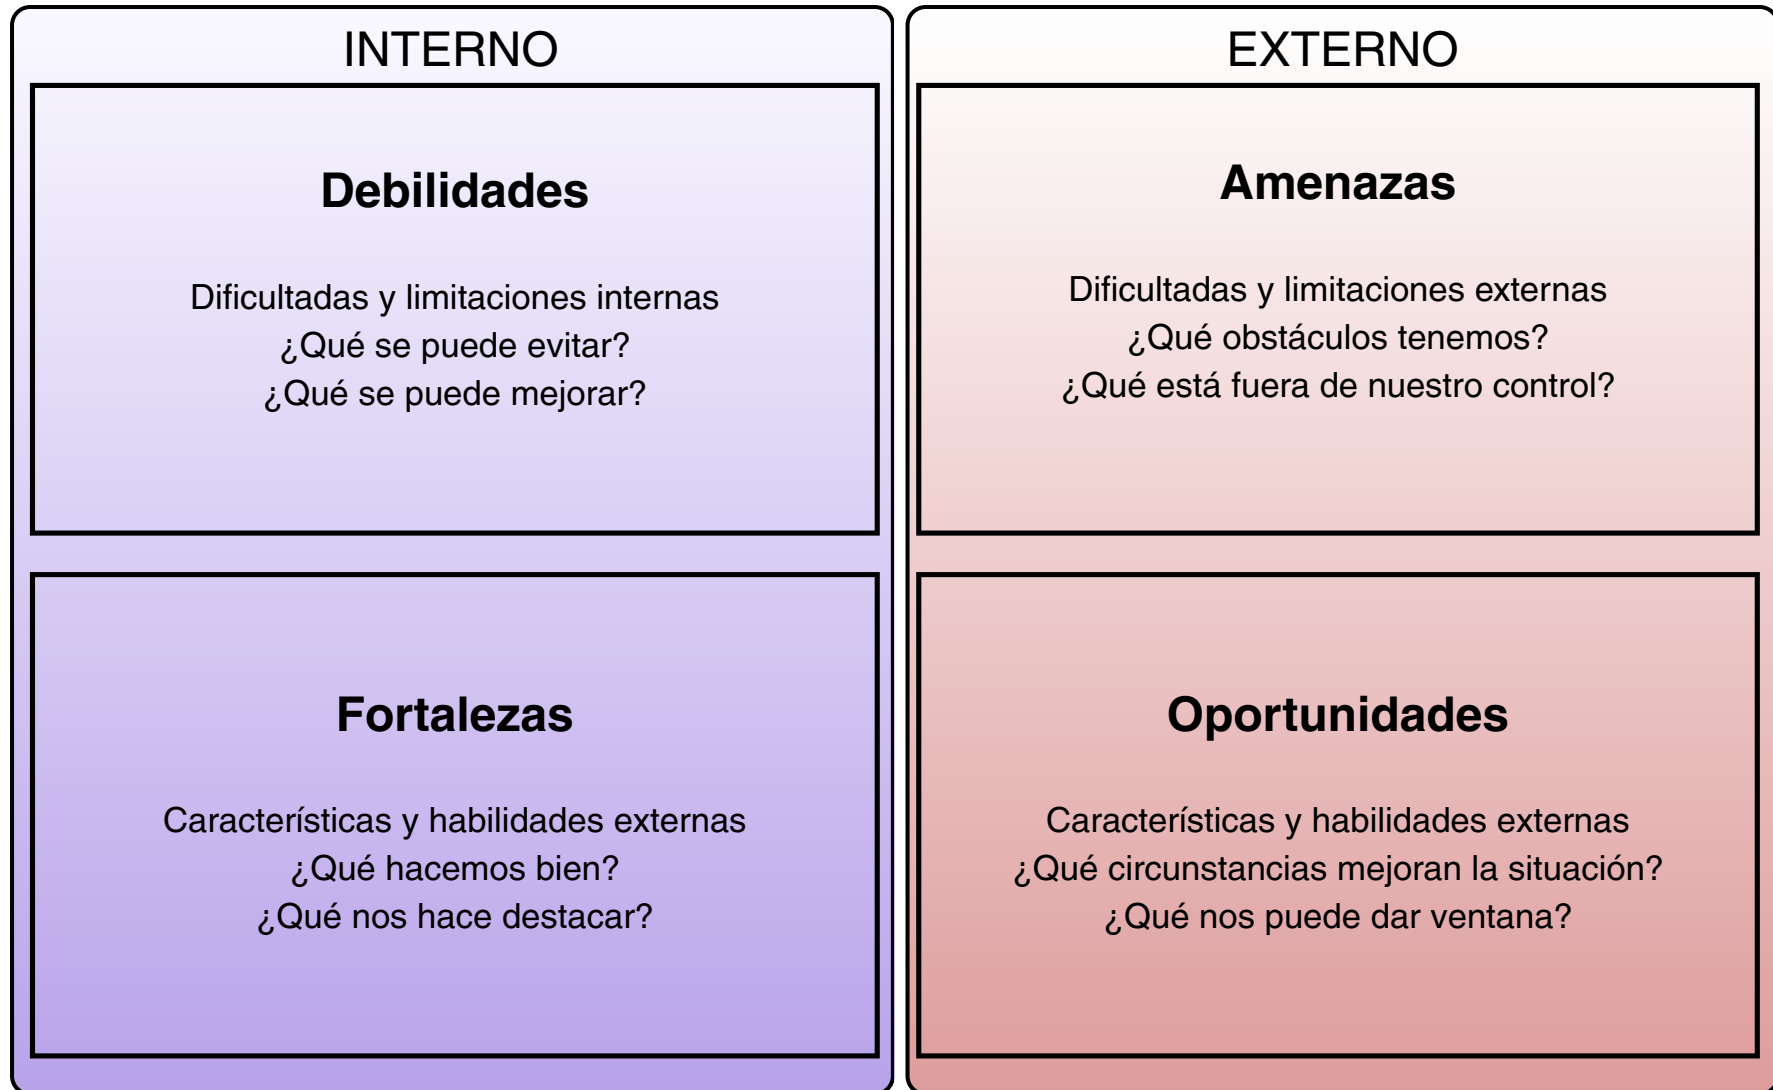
INTERNO

Debilidades

Dificultadas y limitaciones internas
¿Qué se puede evitar?
¿Qué se puede mejorar?

Fortalezas

Características y habilidades externas
¿Qué hacemos bien?
¿Qué nos hace destacar?

EXTERNO

Amenazas

Dificultadas y limitaciones externas
¿Qué obstáculos tenemos?
¿Qué está fuera de nuestro control?

Oportunidades

Características y habilidades externas
¿Qué circunstancias mejoran la situación?
¿Qué nos puede dar ventana?